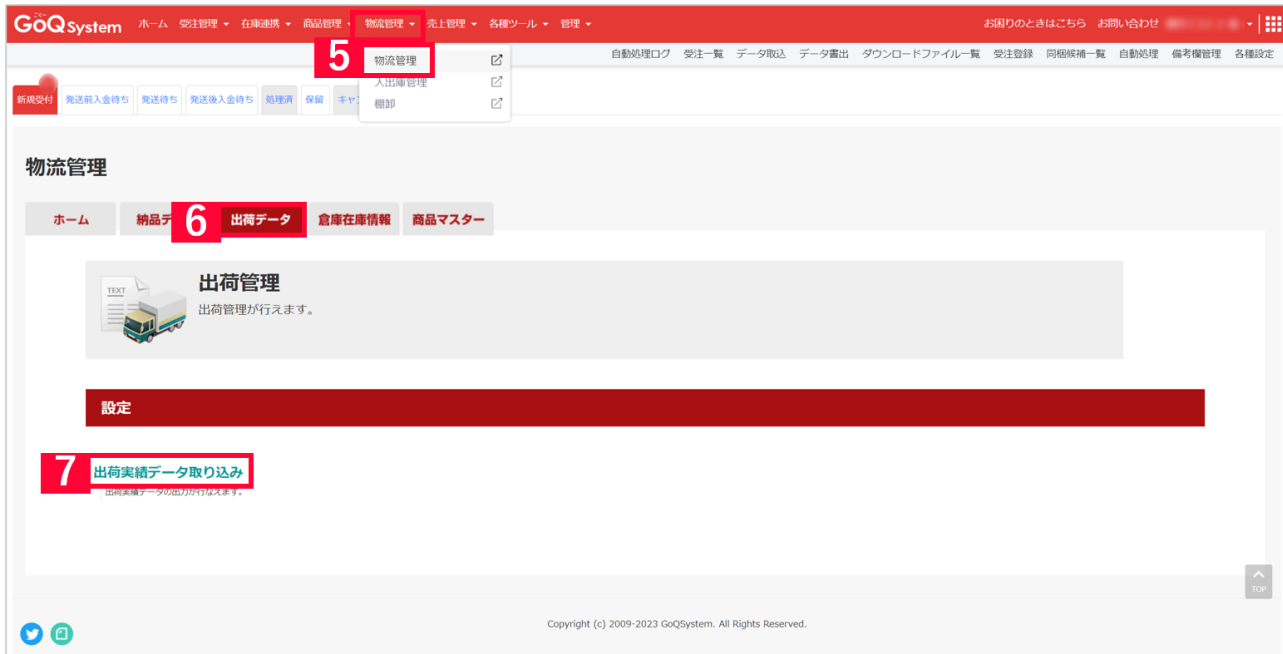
ゴーク
GoQSystem ホーム 受注管理 ▾ 在庫連携 ▾ 商品管理 ▾ 物流管理 ▾ 売上管理 ▾ 各種ツール ▾ 管理 ▾

お困りのときはこちら お問い合わせ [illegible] ▾

自動処理ログ 受注一覧 データ取込 データ書出 ダウンロードファイル一覧 受注登録 同梱候補一覧 自動処理 備考欄管理 各種設定

5
物流管理
入出庫管理
棚卸

新規受付 発送前入金待ち 発送待ち 発送後入金待ち 処理済 保留 キャ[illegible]

物流管理

ホーム 納品デ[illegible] 6 出荷データ 倉庫在庫情報 商品マスター

TEXT
出荷管理
出荷管理が行えます。

設定

7 出荷実績データ取り込み
出荷実績データの出力が行なえます。

TOP

Copyright (c) 2009-2023 GoQSystem. All Rights Reserved.